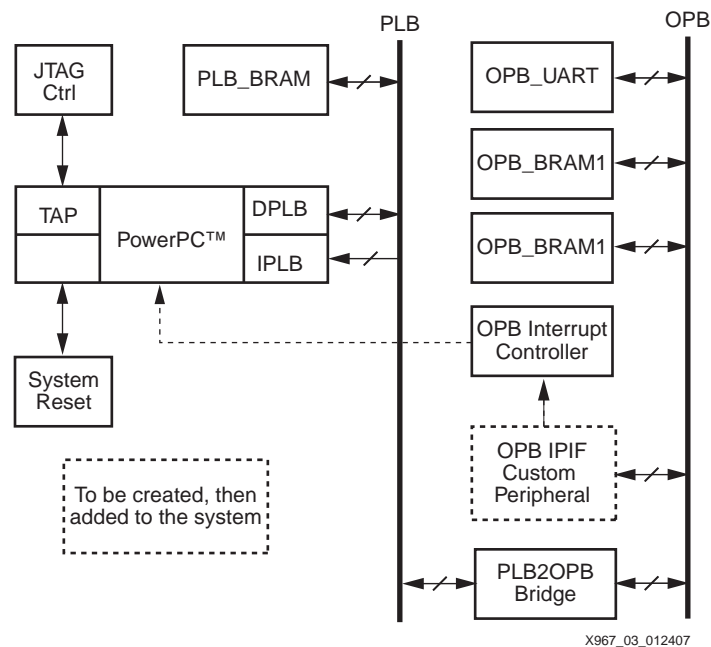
PLB

OPB

JTAG Ctrl

PLB_BRAM

OPB_UART

OPB_BRAM1

TAP

PowerPC™

DPLB

IPLB

OPB_BRAM1

OPB Interrupt Controller

System Reset

OPB IPIF Custom Peripheral

To be created, then added to the system

PLB2OPB Bridge

X967_03_012407